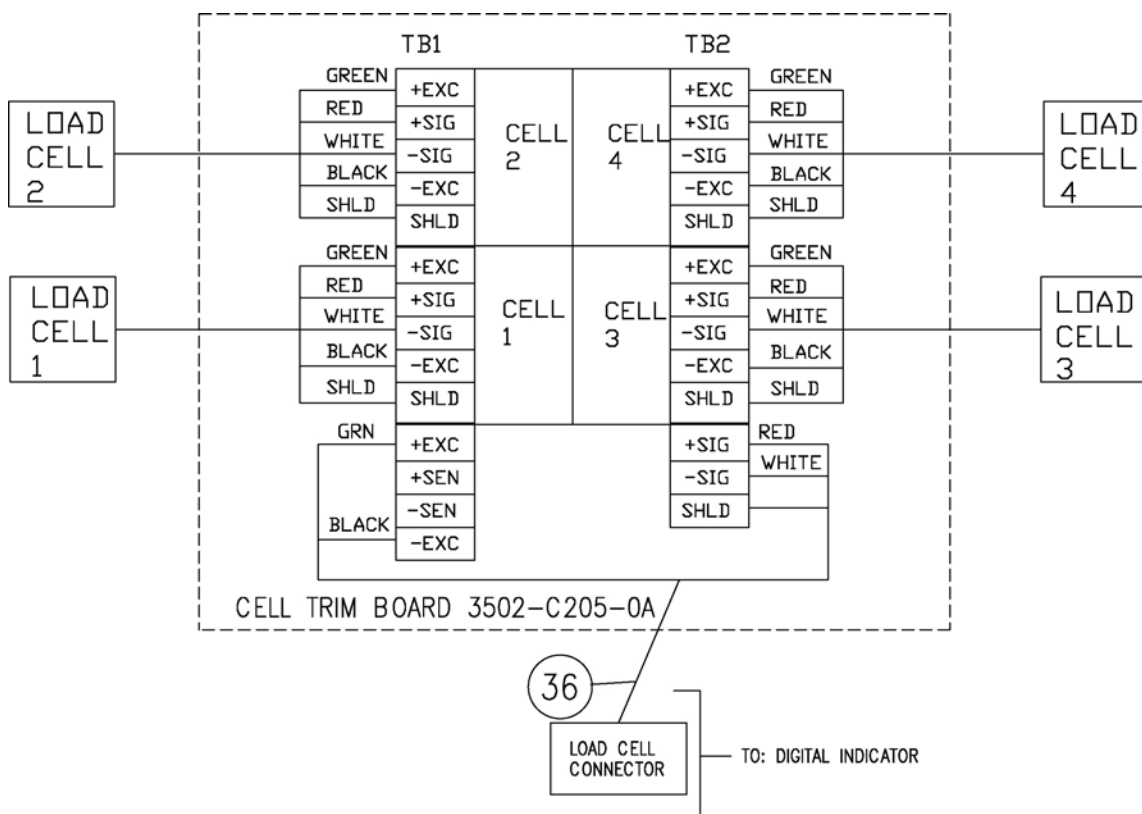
TB1

TB2

LOAD CELL 2

GREEN
RED
WHITE
BLACK
SHLD

+EXC
+SIG
-SIG
-EXC
SHLD

CELL 2

CELL 4

+EXC
+SIG
-SIG
-EXC
SHLD

GREEN
RED
WHITE
BLACK
SHLD

LOAD CELL 4

LOAD CELL 1

GREEN
RED
WHITE
BLACK
SHLD

+EXC
+SIG
-SIG
-EXC
SHLD

CELL 1

CELL 3

+EXC
+SIG
-SIG
-EXC
SHLD

GREEN
RED
WHITE
BLACK
SHLD

LOAD CELL 3

GRN
BLACK

+EXC
+SEN
-SEN
-EXC

+SIG
-SIG
SHLD

RED
WHITE

CELL TRIM BOARD 3502-C205-0A

36

LOAD CELL CONNECTOR

TO: DIGITAL INDICATOR